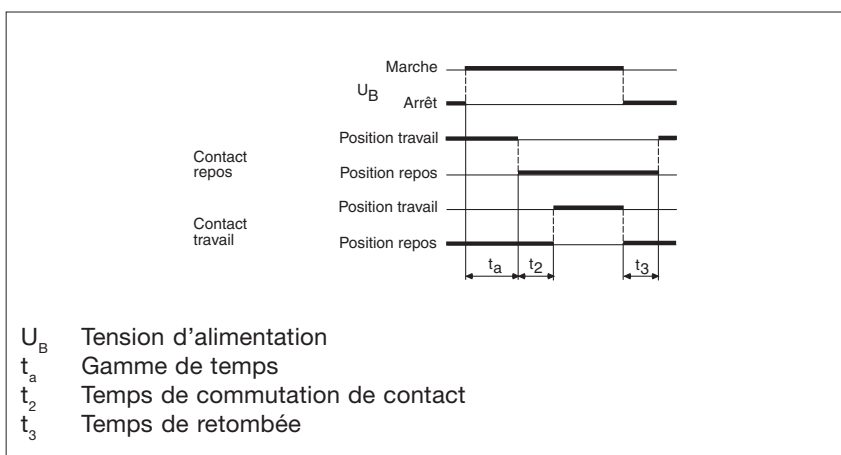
Marche
$U_B$
Arrêt
Position travail
Contact repos
Position repos
Position travail
Contact travail
Position repos
$t_a$
$t_2$
$t_3$

$U_B$ Tension d'alimentation
$t_a$ Gamme de temps
$t_2$ Temps de commutation de contact
$t_3$ Temps de retombée